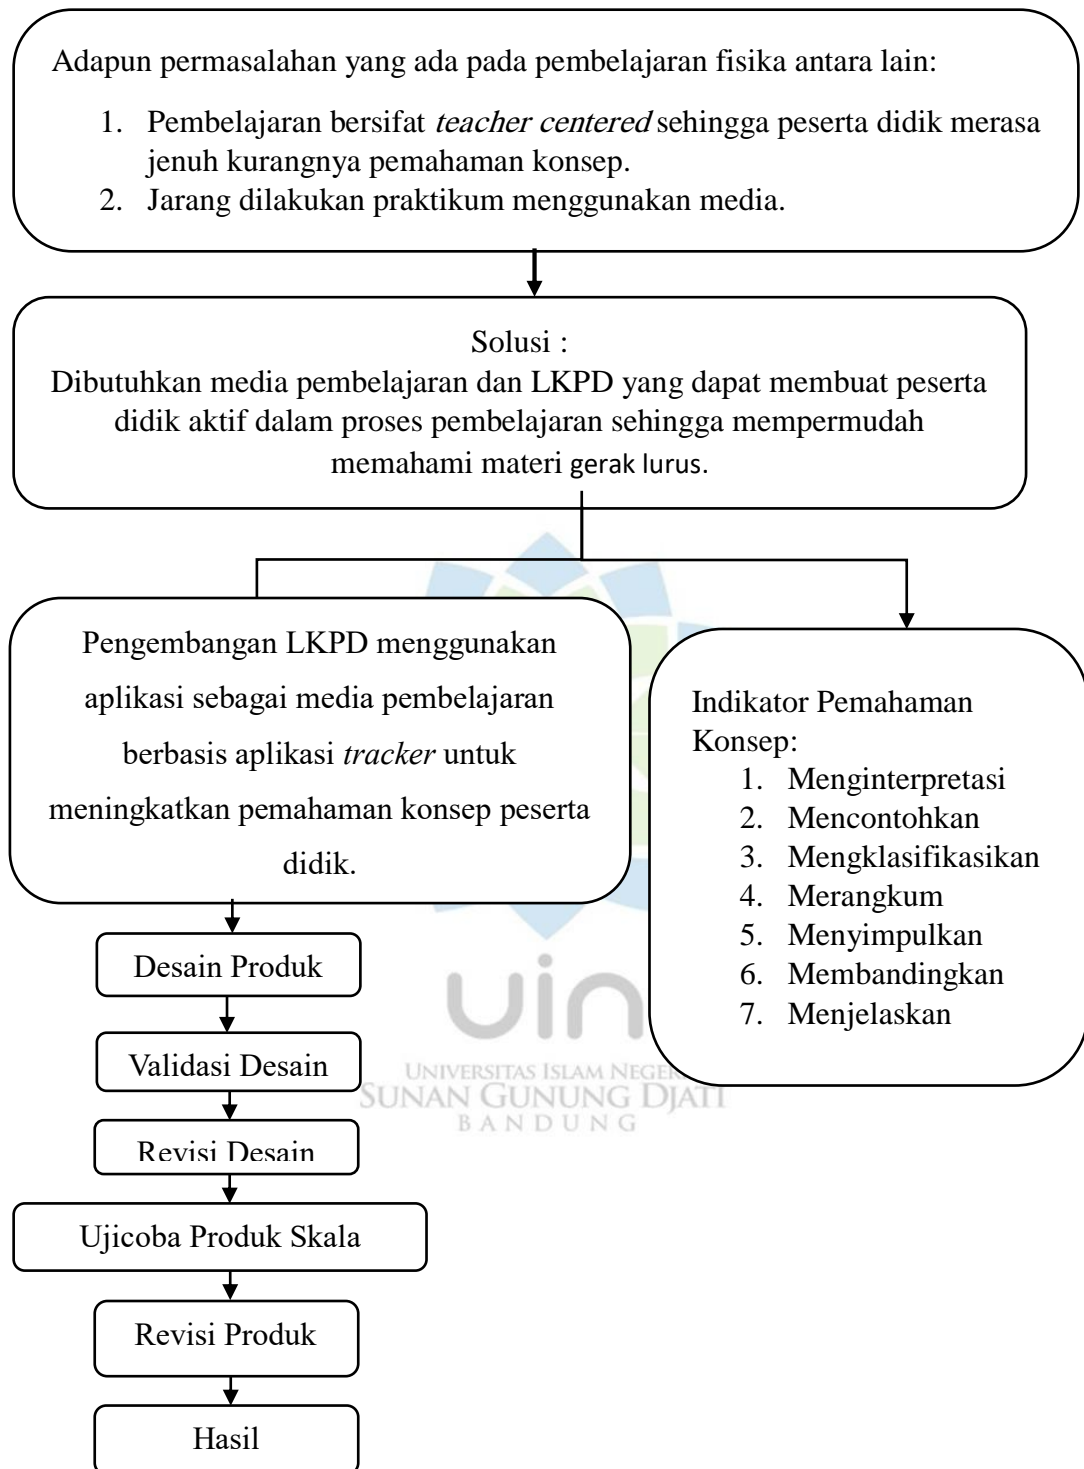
Adapun permasalahan yang ada pada pembelajaran fisika antara lain:

1. Pembelajaran bersifat *teacher centered* sehingga peserta didik merasa jenuh kurangnya pemahaman konsep.
2. Jarang dilakukan praktikum menggunakan media.

Solusi :
Dibutuhkan media pembelajaran dan LKPD yang dapat membuat peserta didik aktif dalam proses pembelajaran sehingga mempermudah memahami materi gerak lurus.

Pengembangan LKPD menggunakan aplikasi sebagai media pembelajaran berbasis aplikasi *tracker* untuk meningkatkan pemahaman konsep peserta didik.

Indikator Pemahaman Konsep:
1. Menginterpretasi
2. Mencontohkan
3. Mengklasifikasikan
4. Merangkum
5. Menyimpulkan
6. Membandingkan
7. Menjelaskan

Desain Produk

Validasi Desain

Revisi Desain

Ujicoba Produk Skala

Revisi Produk

Hasil

UIN
UNIVERSITAS ISLAM NEGERI
SUNAN GUNUNG DJATI
BANDUNG